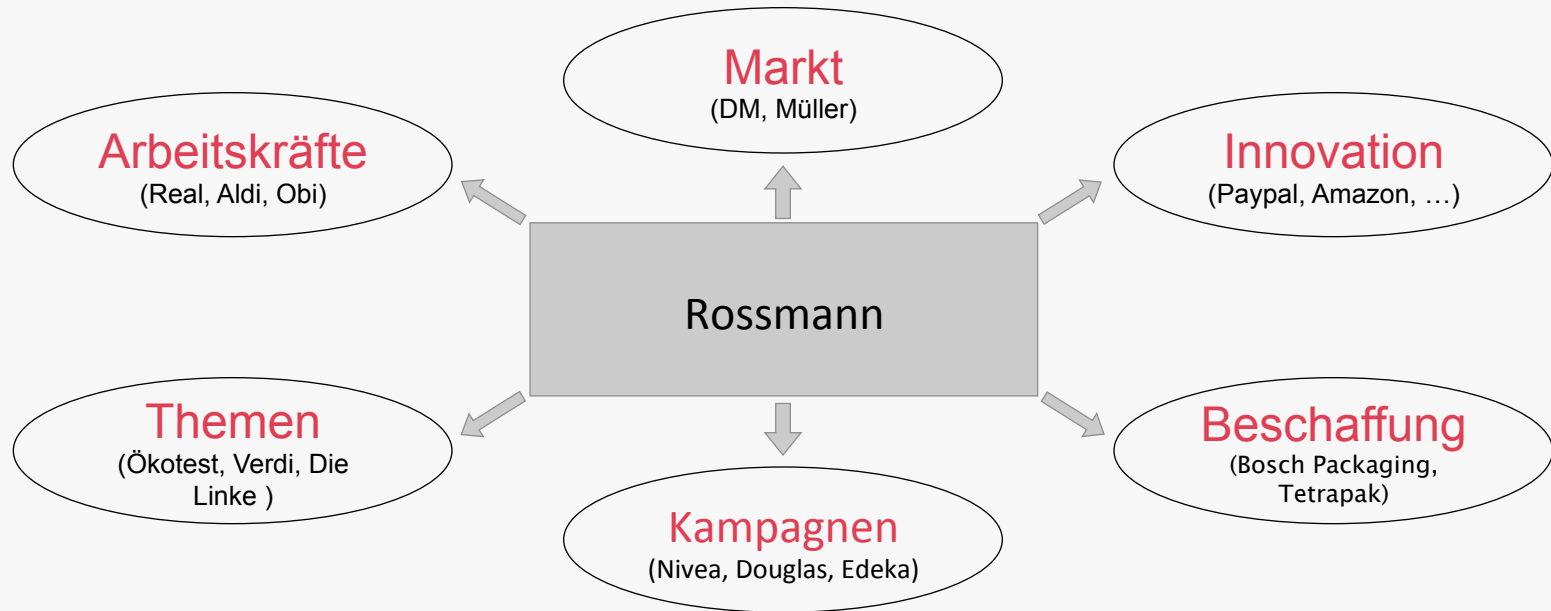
Markt
(DM, Müller)

Arbeitskräfte
(Real, Aldi, Obi)

Innovation
(Paypal, Amazon, …)

Rossmann

Themen
(Ökotest, Verdi, Die Linke )

Beschaffung
(Bosch Packaging, Tetrapak)

Kampagnen
(Nivea, Douglas, Edeka)